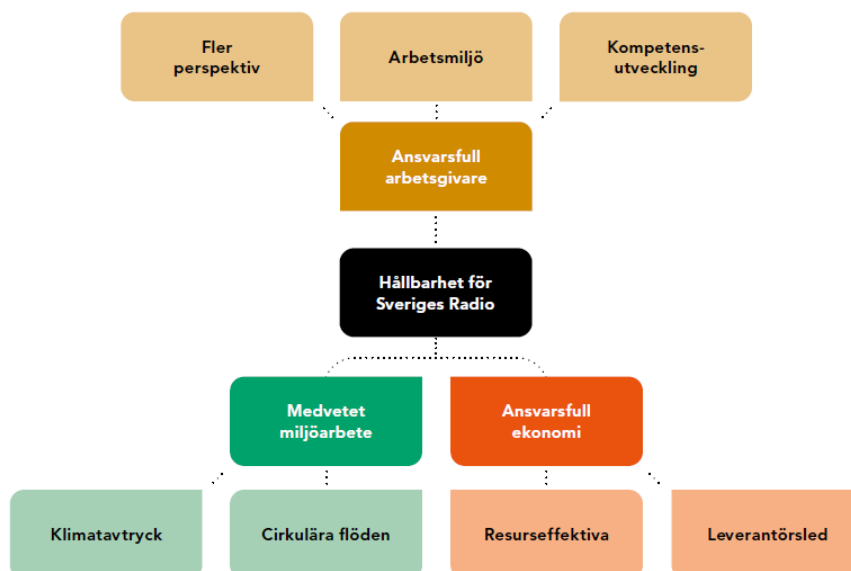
Fler perspektiv

Arbetsmiljö

Kompetensutveckling

Ansvarsfull arbetsgivare

Hållbarhet för Sveriges Radio

Medvetet miljöarbete

Ansvarsfull ekonomi

Klimatavtryck

Cirkulära flöden

Resurseffektiva

Leverantörsled